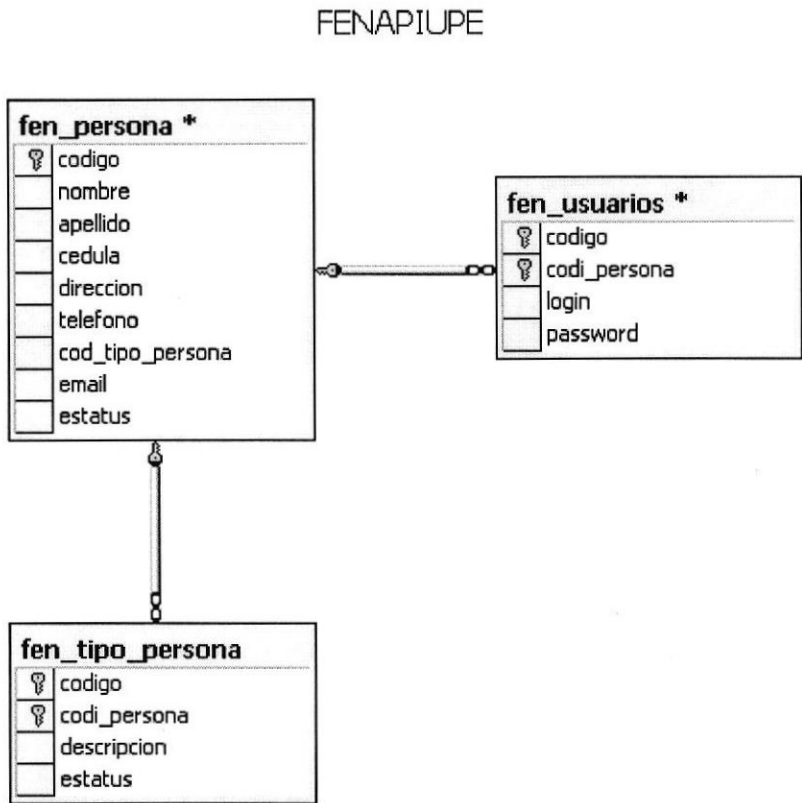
FENAPIUPE

fen_persona *
codigo
nombre
apellido
cedula
direccion
telefono
cod_tipo_persona
email
estatus

fen_usuarios *
codigo
codi_persona
login
password

fen_tipo_persona
codigo
codi_persona
descripcion
estatus